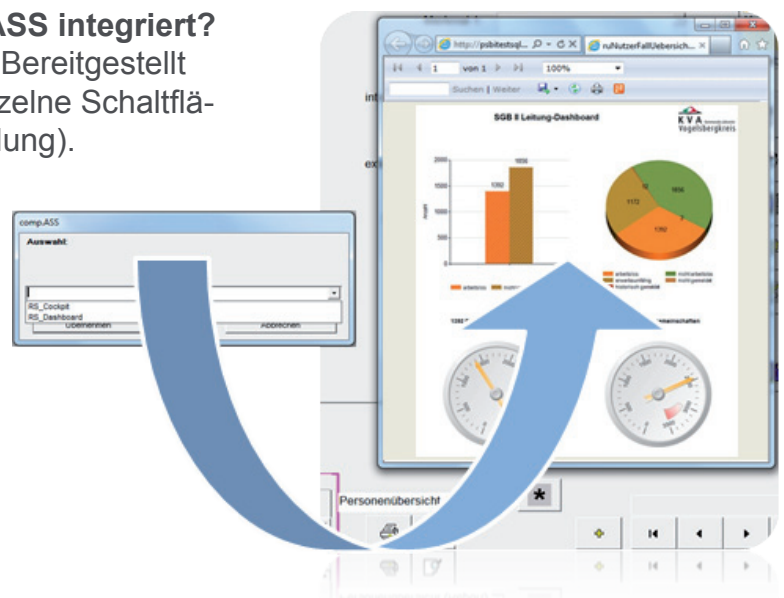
ASS integriert?
Bereitgestellt
zelne Schaltflä-
lung).

http://psbitestsql... ruNutzerFallUebersich...
von 1 100%
Suchen | Weiter
SGB II Leitung-Dashboard
K V A
Vogelsbergkreis
2000
1500
1000
500
0
1392
1856
1856
1392
1172
arbeitslos
erwerbsfähig
nicht arbeitslos
nicht erwerbsfähig
in
ex
comp.ASS
Auswahl
RS_Cockpit
RS_Dashboard
Übernehmen
Abbrechen
Personenübersicht
*